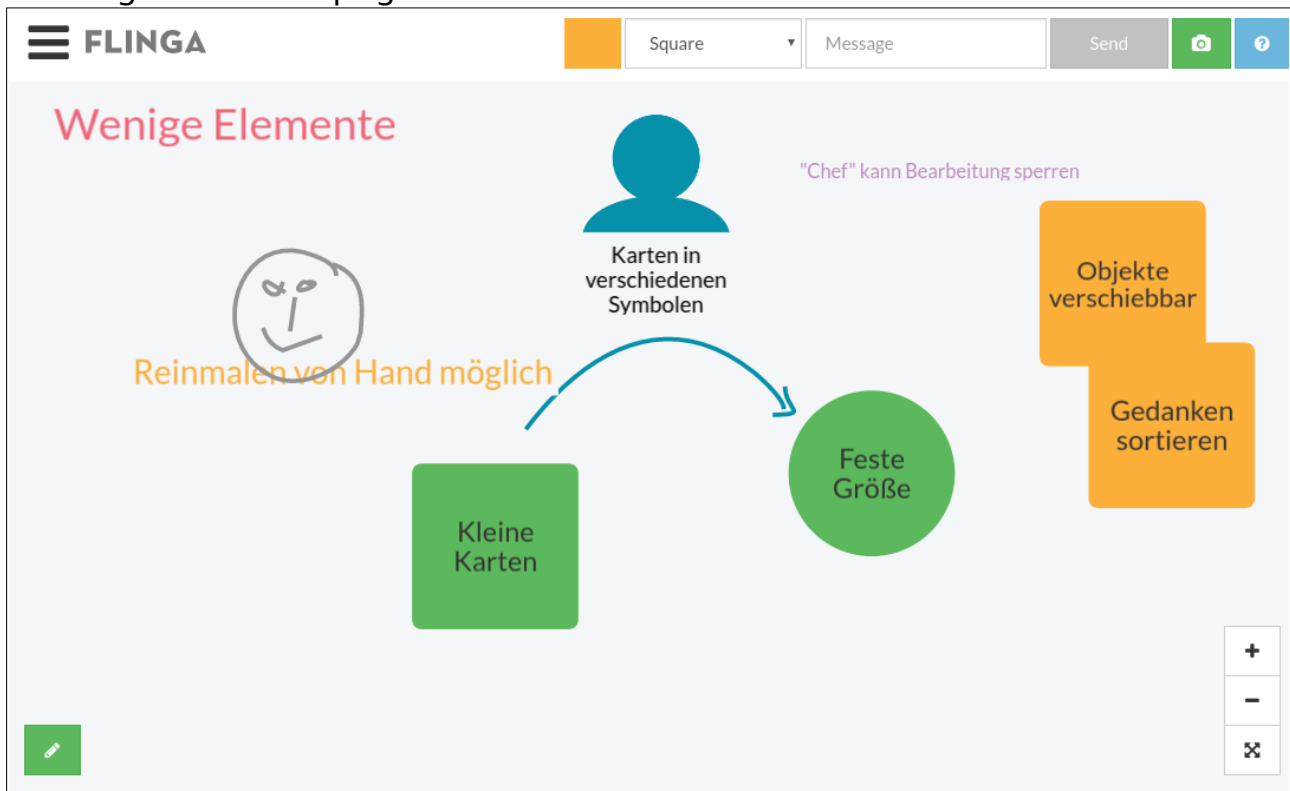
FLINGA

Square

Message

Send

Wenige Elemente

Karten in verschiedenen Symbolen

"Chef" kann Bearbeitung sperren

Objekte verschiebbar

Gedanken sortieren

Reinmalen von Hand möglich

Feste Größe

Kleine Karten

+

−